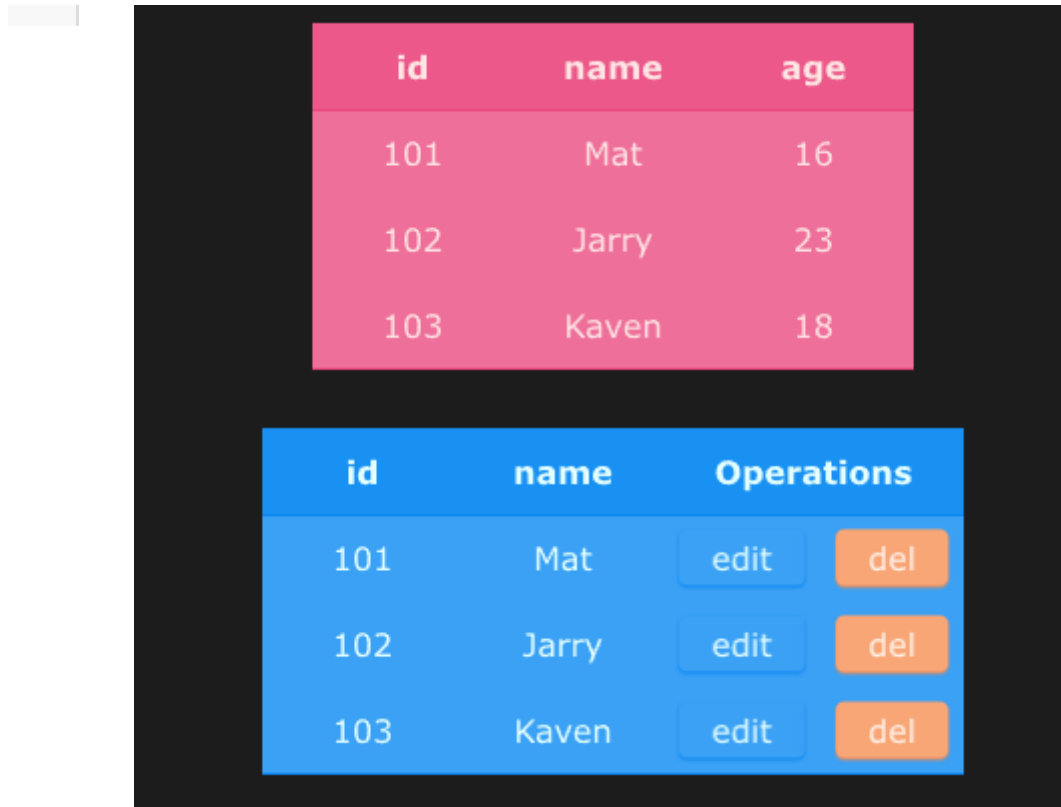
| id | name | age |
|---|---|---|
| 101 | Mat | 16 |
| 102 | Jarry | 23 |
| 103 | Kaven | 18 |

| id | name | Operations |
|---|---|---|
| 101 | Mat | edit del |
| 102 | Jarry | edit del |
| 103 | Kaven | edit del |